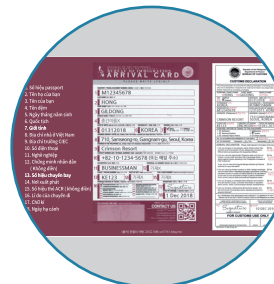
1. Số hiệu passport
2. Tên họ của bạn
3. Tên của bạn
4. Tên đệm
5. Ngày tháng năm sinh
6. Quốc tịch
7. Giới tính
8. Địa chỉ nhà ở Việt Nam
9. Địa chỉ trường ĐHC
10. Số điện thoại
11. Nghề nghiệp
12. Chứng minh nhân dân (không điền)
13. Số hiệu chuyến bay
14. Ngày đến nơi
15. Số hiệu thẻ ACR (không điền)
16. Lí do của chuyến đi
17. Chữ kí
18. Ngày hợ cánh

ARRIVAL CARD
M12345678
HONG
GILDONG
01312018
KOREA
123, Samseong-ro, Gangnam-gu, Seoul, Korea
Crimson Resort
+82-10-1234-5678
BUSINESSMAN
KE123
1 Dec 2018

CUSTOMS DECLARATION
FOR CUSTOMS USE ONLY